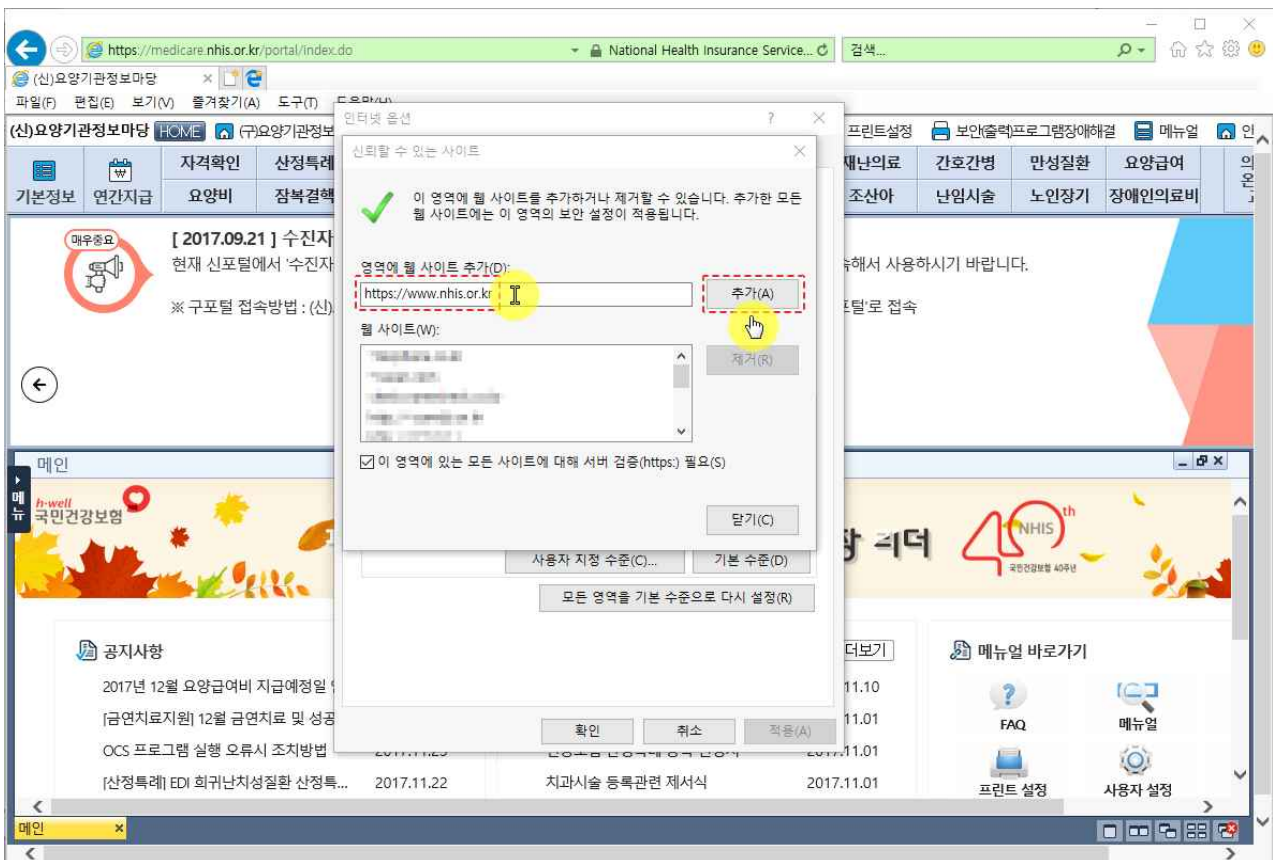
https://medicare.nhis.or.kr/portal/index.do
National Health Insurance Service...
검색...
(신)요양기관정보마당
파일(F) 편집(E) 보기(V) 즐겨찾기(A) 도구(T) 도움말(H)
(신)요양기관정보마당 HOME (구)요양기관정보
프린트설정 보안(출력)프로그램장애해결 메뉴얼 인

기본정보 연간지급 자격확인 요양비 산정특례 잠복결핵
재난의료 조산아 간호간병 난임시술 만성질환 노인장기 요양급여 장애인의료비

매우중요
[ 2017.09.21 ] 수진자
현재 신포털에서 '수진자
※ 구포털 접속방법 : (신)
해서 사용하시기 바랍니다.
포털'로 접속

인터넷 옵션
신뢰할 수 있는 사이트
이 영역에 웹 사이트를 추가하거나 제거할 수 있습니다. 추가한 모든 웹 사이트에는 이 영역의 보안 설정이 적용됩니다.
영역에 웹 사이트 추가(D):
https://www.nhis.or.kr
추가(A)
웹 사이트(W):
제거(R)
이 영역에 있는 모든 사이트에 대해 서버 검증(https:) 필요(S)
닫기(C)
사용자 지정 수준(C)... 기본 수준(D)
모든 영역을 기본 수준으로 다시 설정(R)
확인 취소 적용(A)

메인
메뉴
h-well 국민건강보험
장 리더
NHIS 40th
국민건강보험 40주년

공지사항
2017년 12월 요양급여비 지급예정일
[금연치료지원] 12월 금연치료 및 성공
OCS 프로그램 실행 오류시 조치방법
[산정특례] EDI 희귀난치성질환 산정특... 2017.11.22
더보기
.11.10
.11.01
.11.01
치과시술 등록관련 제서식 2017.11.01

메뉴얼 바로가기
FAQ
메뉴얼
프린트 설정
사용자 설정
메인